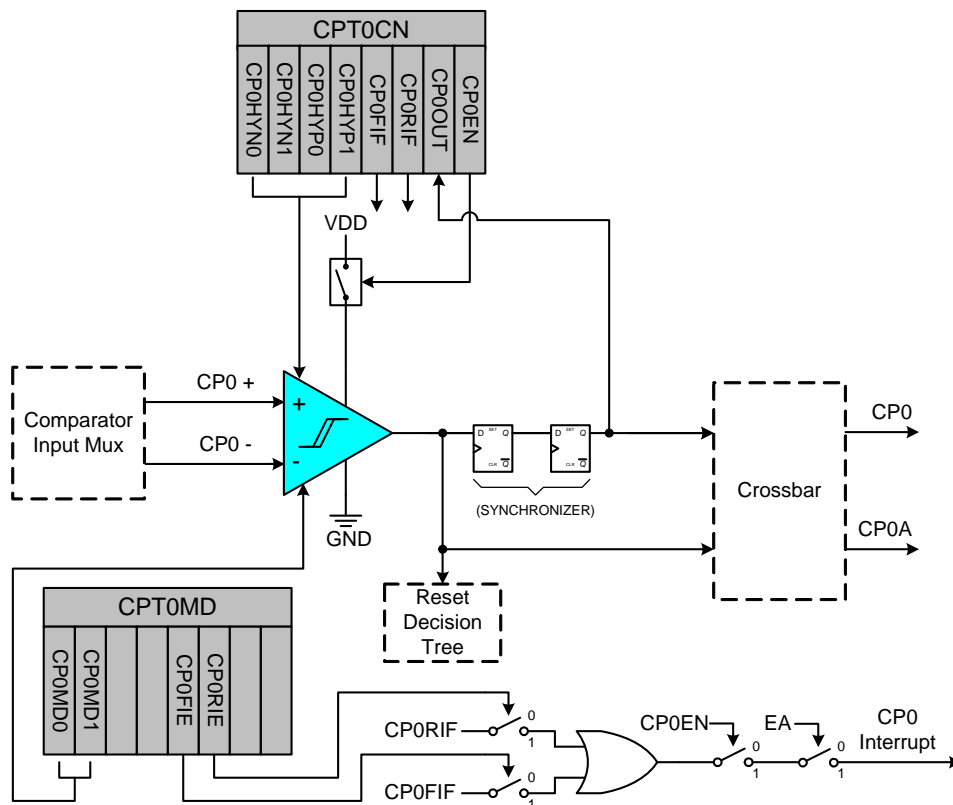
CPT0CN

CP0HYN0
CP0HYN1
CP0HYP0
CP0HYP1
CP0FIF
CP0RIF
CP0OUT
CP0EN

VDD

Comparator Input Mux

CP0 +

CP0 -

+

-

GND

D SET Q
CLR $\overline{Q}$

D SET Q
CLR $\overline{Q}$

(SYNCHRONIZER)

Crossbar

CP0

CP0A

Reset Decision Tree

CPT0MD

CP0MD0
CP0MD1
CP0FIE
CP0RIE

CP0RIF
0
1

CP0FIF
0
1

CP0EN
0
1

EA
0
1

CP0 Interrupt